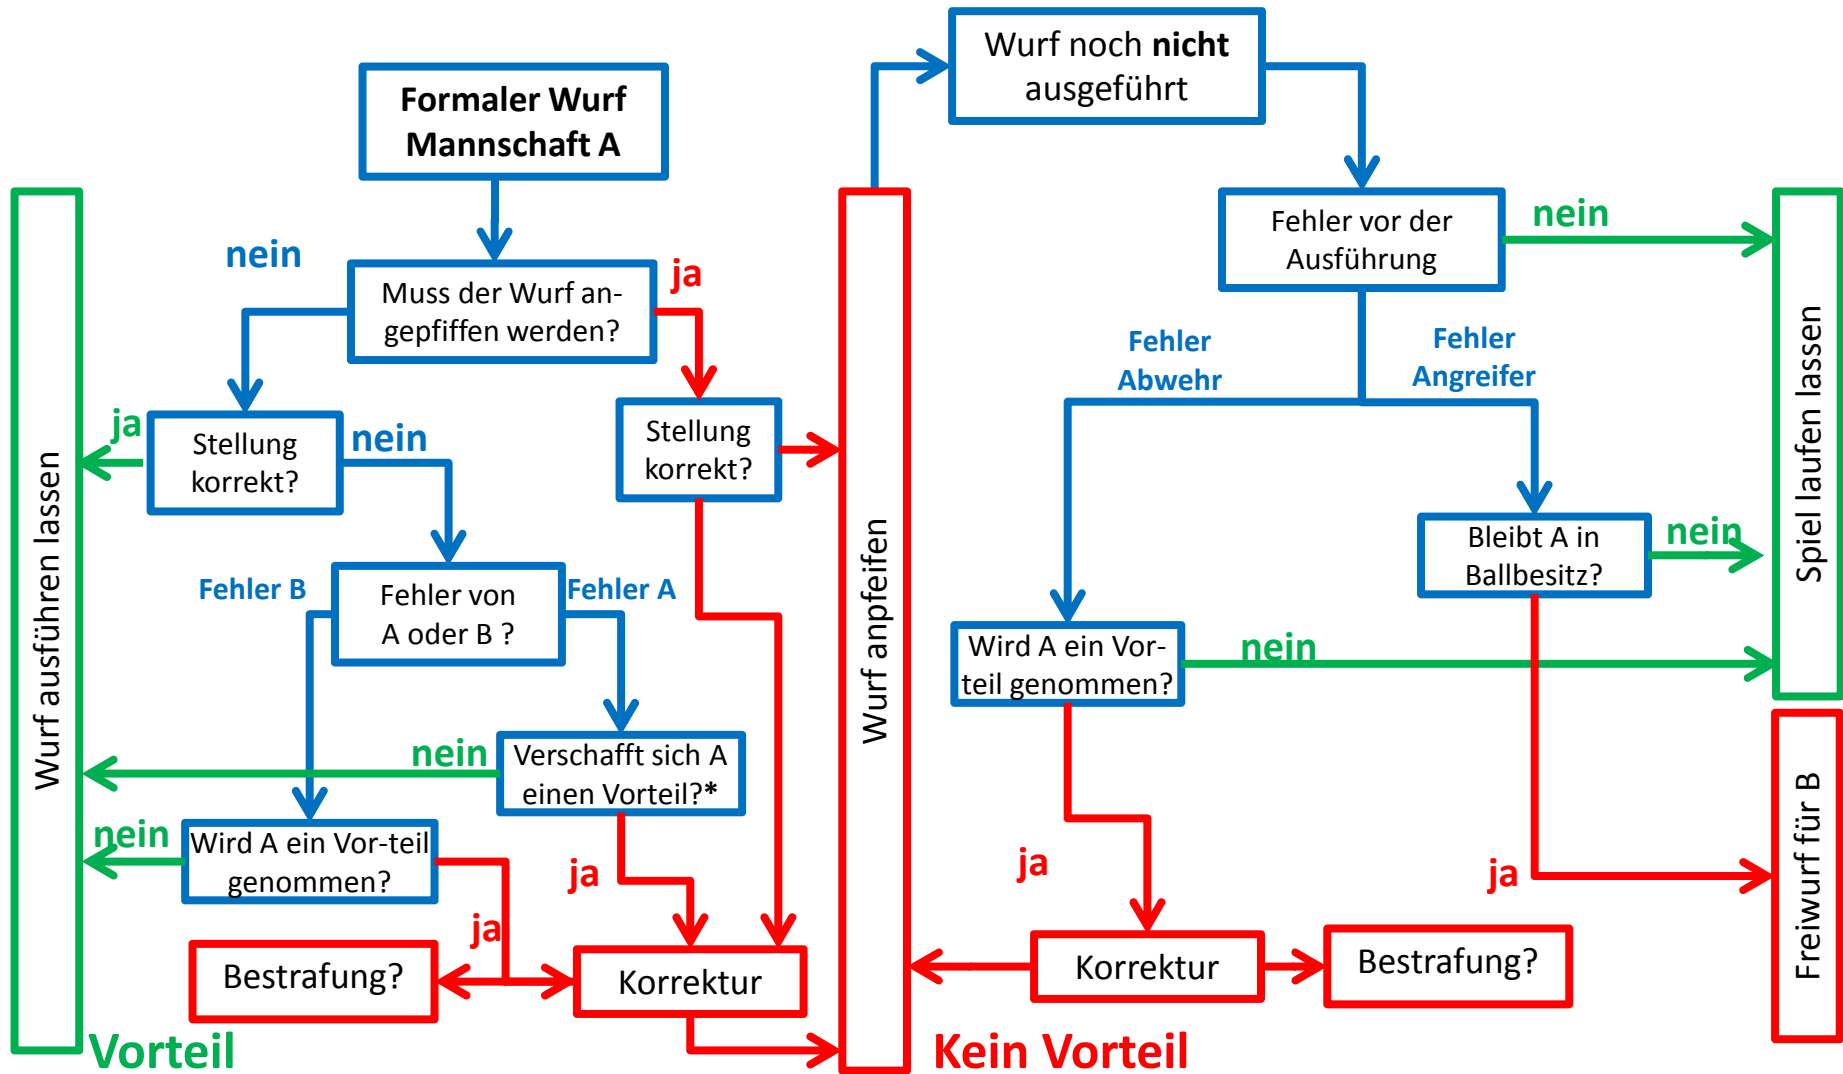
Formaler Wurf Mannschaft A

nein

Muss der Wurf angepfiffen werden?

ja

ja

Stellung korrekt?

nein

Stellung korrekt?

Fehler B

Fehler von A oder B ?

Fehler A

nein

Verschafft sich A einen Vorteil?*

nein

Wird A ein Vor-teil genommen?

ja

ja

Bestrafung?

Korrektur

Wurf ausführen lassen

Vorteil

Wurf anpfeifen

Kein Vorteil

Wurf noch **nicht** ausgeführt

Fehler vor der Ausführung

nein

Fehler Abwehr

Fehler Angreifer

Bleibt A in Ballbesitz?

nein

Wird A ein Vorteil genommen?

nein

ja

ja

Korrektur

Bestrafung?

Spiel laufen lassen

Freiwurf für B